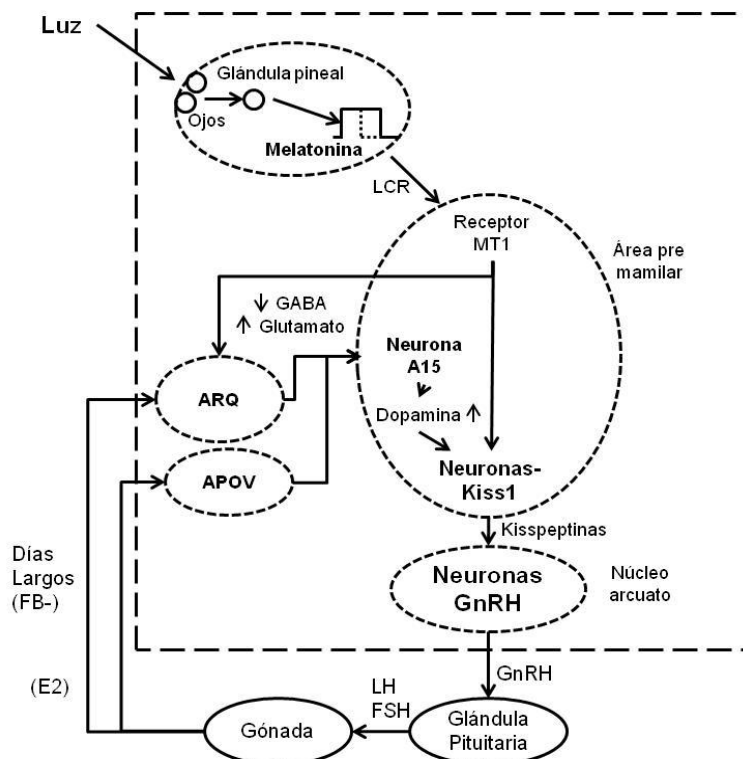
Luz

Glándula pineal

Ojos

Melatonina

LCR

Receptor MT1

Área pre mamilar

↓ GABA
↑ Glutamato

Neurona A15

Dopamina ↑

ARQ

APOV

Neuronas-Kiss1

Kisspeptinas

Neuronas GnRH

Núcleo arcuato

Días Largos (FB-)

(E2)

GnRH

LH
FSH

Gónada

Glándula Pituitaria